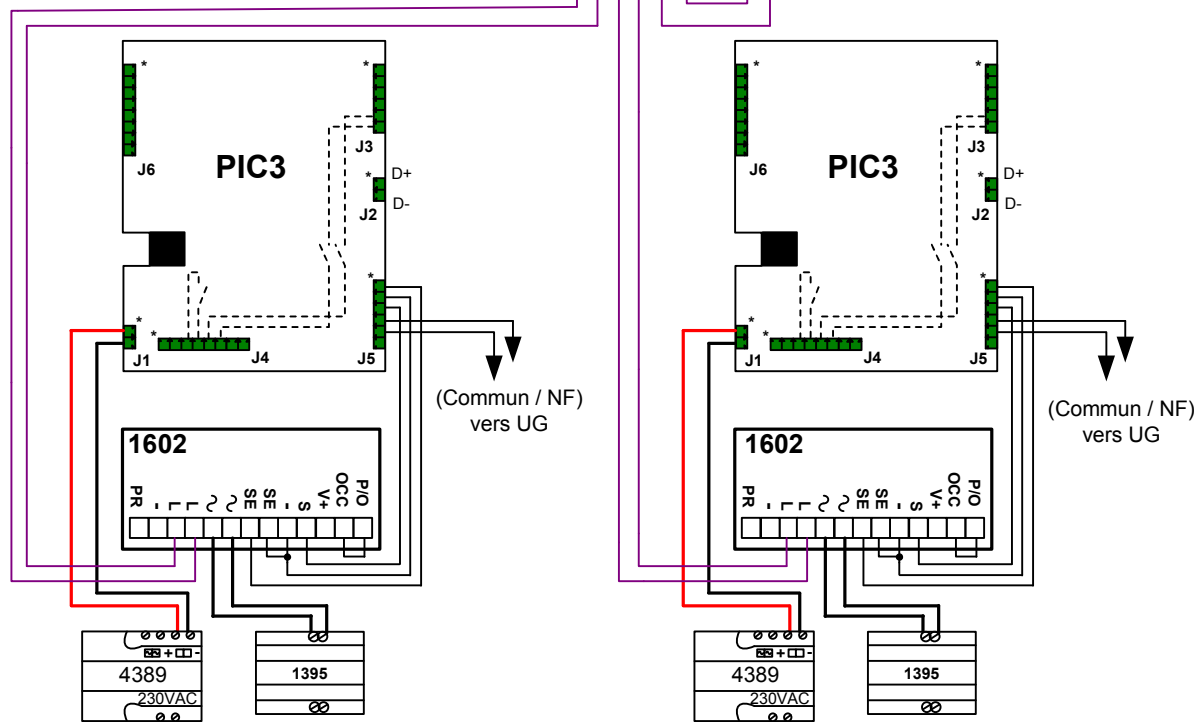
*
J6
PIC3
*
J3
* D+
J2 D-
*
*
*
J1
J4
J5
(Commun / NF)
vers UG
1602
PR
-
L
L
~
~
SE
SE
-
S
V+
OCC
P/O
4389
230VAC
1395

*
J6
PIC3
*
J3
* D+
J2 D-
*
*
*
J1
J4
J5
(Commun / NF)
vers UG
1602
PR
-
L
L
~
~
SE
SE
-
S
V+
OCC
P/O
4389
230VAC
1395